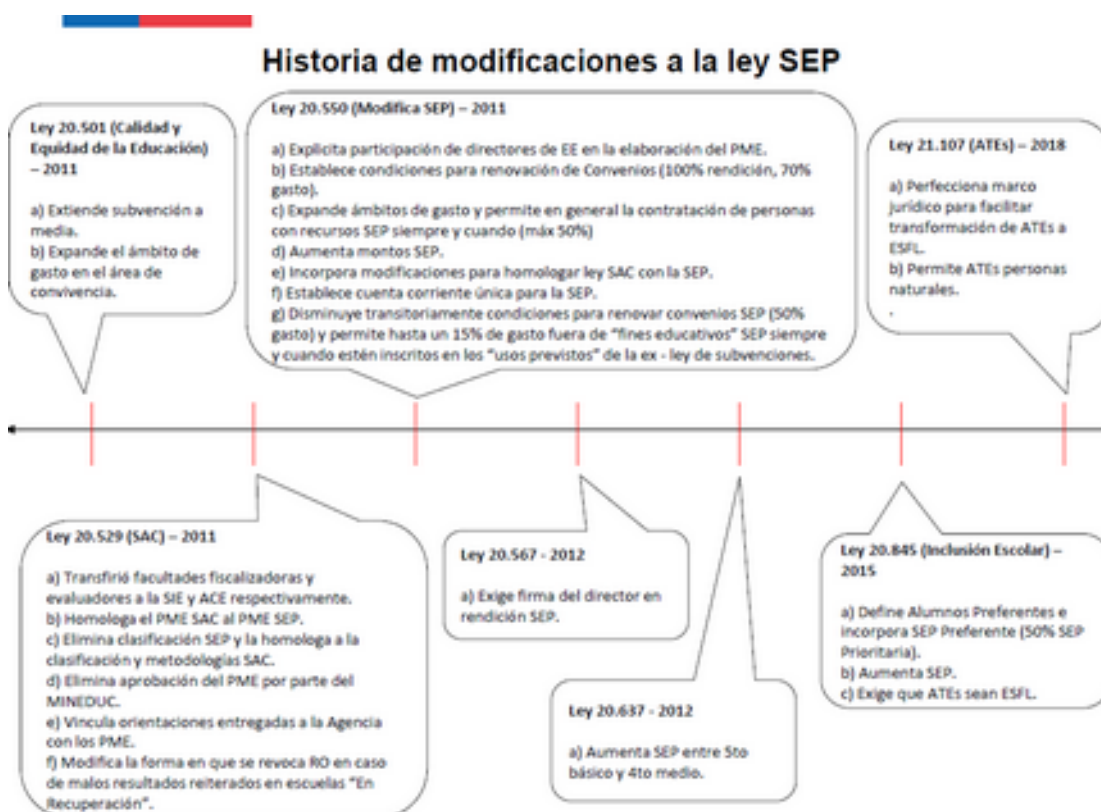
Historia de modificaciones a la ley SEP

Ley 20.501 (Calidad y Equidad de la Educación) – 2011

a) Extiende subvención a media.
b) Expande el ámbito de gasto en el área de convivencia.

Ley 20.550 (Modifica SEP) – 2011

a) Explicita participación de directores de EE en la elaboración del PME.
b) Establece condiciones para renovación de Convenios (100% rendición, 70% gasto).
c) Expande ámbitos de gasto y permite en general la contratación de personas con recursos SEP siempre y cuando (máx 50%)
d) Aumenta montos SEP.
e) Incorpora modificaciones para homologar ley SAC con la SEP.
f) Establece cuenta corriente única para la SEP.
g) Disminuye transitoriamente condiciones para renovar convenios SEP (50% gasto) y permite hasta un 15% de gasto fuera de "fines educativos" SEP siempre y cuando estén inscritos en los "usos previstos" de la ex - ley de subvenciones.

Ley 21.107 (ATEs) – 2018

a) Perfecciona marco jurídico para facilitar transformación de ATEs a ESFL.
b) Permite ATEs personas naturales.
.

Ley 20.529 (SAC) – 2011

a) Transfirió facultades fiscalizadoras y evaluadores a la SIE y ACE respectivamente.
b) Homologa el PME SAC al PME SEP.
c) Elimina clasificación SEP y la homologa a la clasificación y metodologías SAC.
d) Elimina aprobación del PME por parte del MINEDUC.
e) Vincula orientaciones entregadas a la Agencia con los PME.
f) Modifica la forma en que se revoca RO en caso de malos resultados reiterados en escuelas "En Recuperación".

Ley 20.567 - 2012

a) Exige firma del director en rendición SEP.

Ley 20.637 - 2012

a) Aumenta SEP entre 5to básico y 4to medio.

Ley 20.845 (Inclusión Escolar) – 2015

a) Define Alumnos Preferentes e incorpora SEP Preferente (50% SEP Prioritaria).
b) Aumenta SEP.
c) Exige que ATEs sean ESFL.